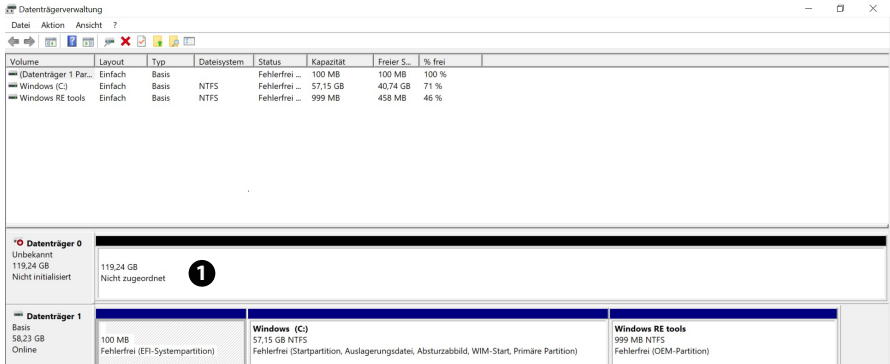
Datenträgerverwaltung

Datei Aktion Ansicht ?

| Volume | Layout | Typ | Dateisystem | Status | Kapazität | Freier S... | % frei |
|---|---|---|---|---|---|---|---|
| (Datenträger 1 Par... | Einfach | Basis | | Fehlerfrei ... | 100 MB | 100 MB | 100 % |
| Windows (C:) | Einfach | Basis | NTFS | Fehlerfrei ... | 57,15 GB | 40,74 GB | 71 % |
| Windows RE tools | Einfach | Basis | NTFS | Fehlerfrei ... | 999 MB | 458 MB | 46 % |

Datenträger 0
Unbekannt
119,24 GB
Nicht initialisiert

119,24 GB
Nicht zugeordnet

1

Datenträger 1
Basis
58,23 GB
Online

100 MB
Fehlerfrei (EFI-Systempartition)

Windows (C:)
57,15 GB NTFS
Fehlerfrei (Startpartition, Auslagerungsdatei, Absturzabbild, WIM-Start, Primäre Partition)

Windows RE tools
999 MB NTFS
Fehlerfrei (OEM-Partition)